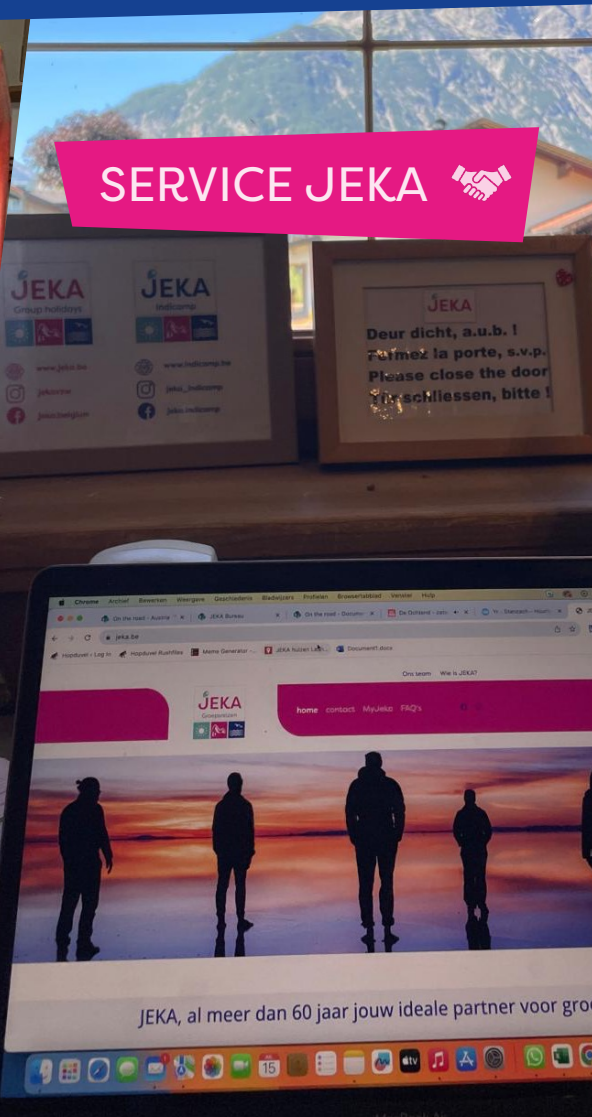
SERVICE JEKA

JEKA
Group holidays

www.jeka.be
jekareis
Jeka.belgium

JEKA
Indicamp

www.indicamp.be
Jeka_Indicamp
Jeka.Indicamp

JEKA
Deur dicht, a.u.b. !
Fermez la porte, s.v.p.
Please close the door
Tür schliessen, bitte !

Chrome Archief Bewerken Weergave Geschiedenis Bladwijzers Profielen Browsertabblad Venster Help

On the road - Austria
JEKA Bureau
On the road - Documents
De Duitsland
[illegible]

jeka.be

Hopduvel - Log in
Hopduvel Rushfiles
Meme Generator
JEKA fuiven
Document1.docx

Ons team
Wie is JEKA?

JEKA
Groepsreizen

home contact MyJeka FAQ's

JEKA, al meer dan 60 jaar jouw ideale partner voor gro

15